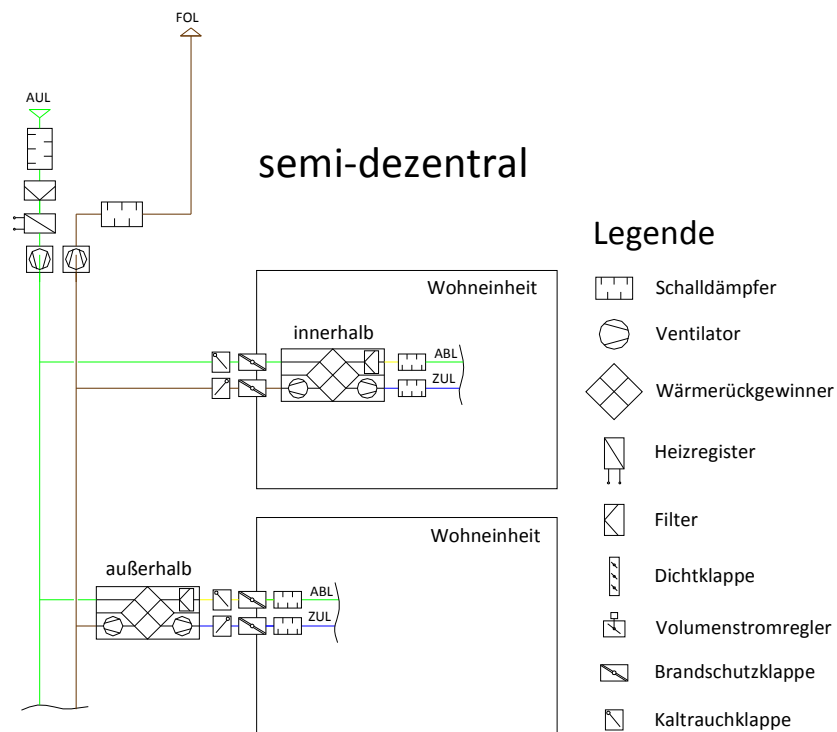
FOL

AUL

semi-dezentral

Legende

Wohneinheit

innerhalb

ABL

ZUL

Wohneinheit

außerhalb

ABL

ZUL

Schalldämpfer

Ventilator

Wärmerückgewinner

Heizregister

Filter

Dichtklappe

Volumenstromregler

Brandschutzklappe

Kaltrauchklappe